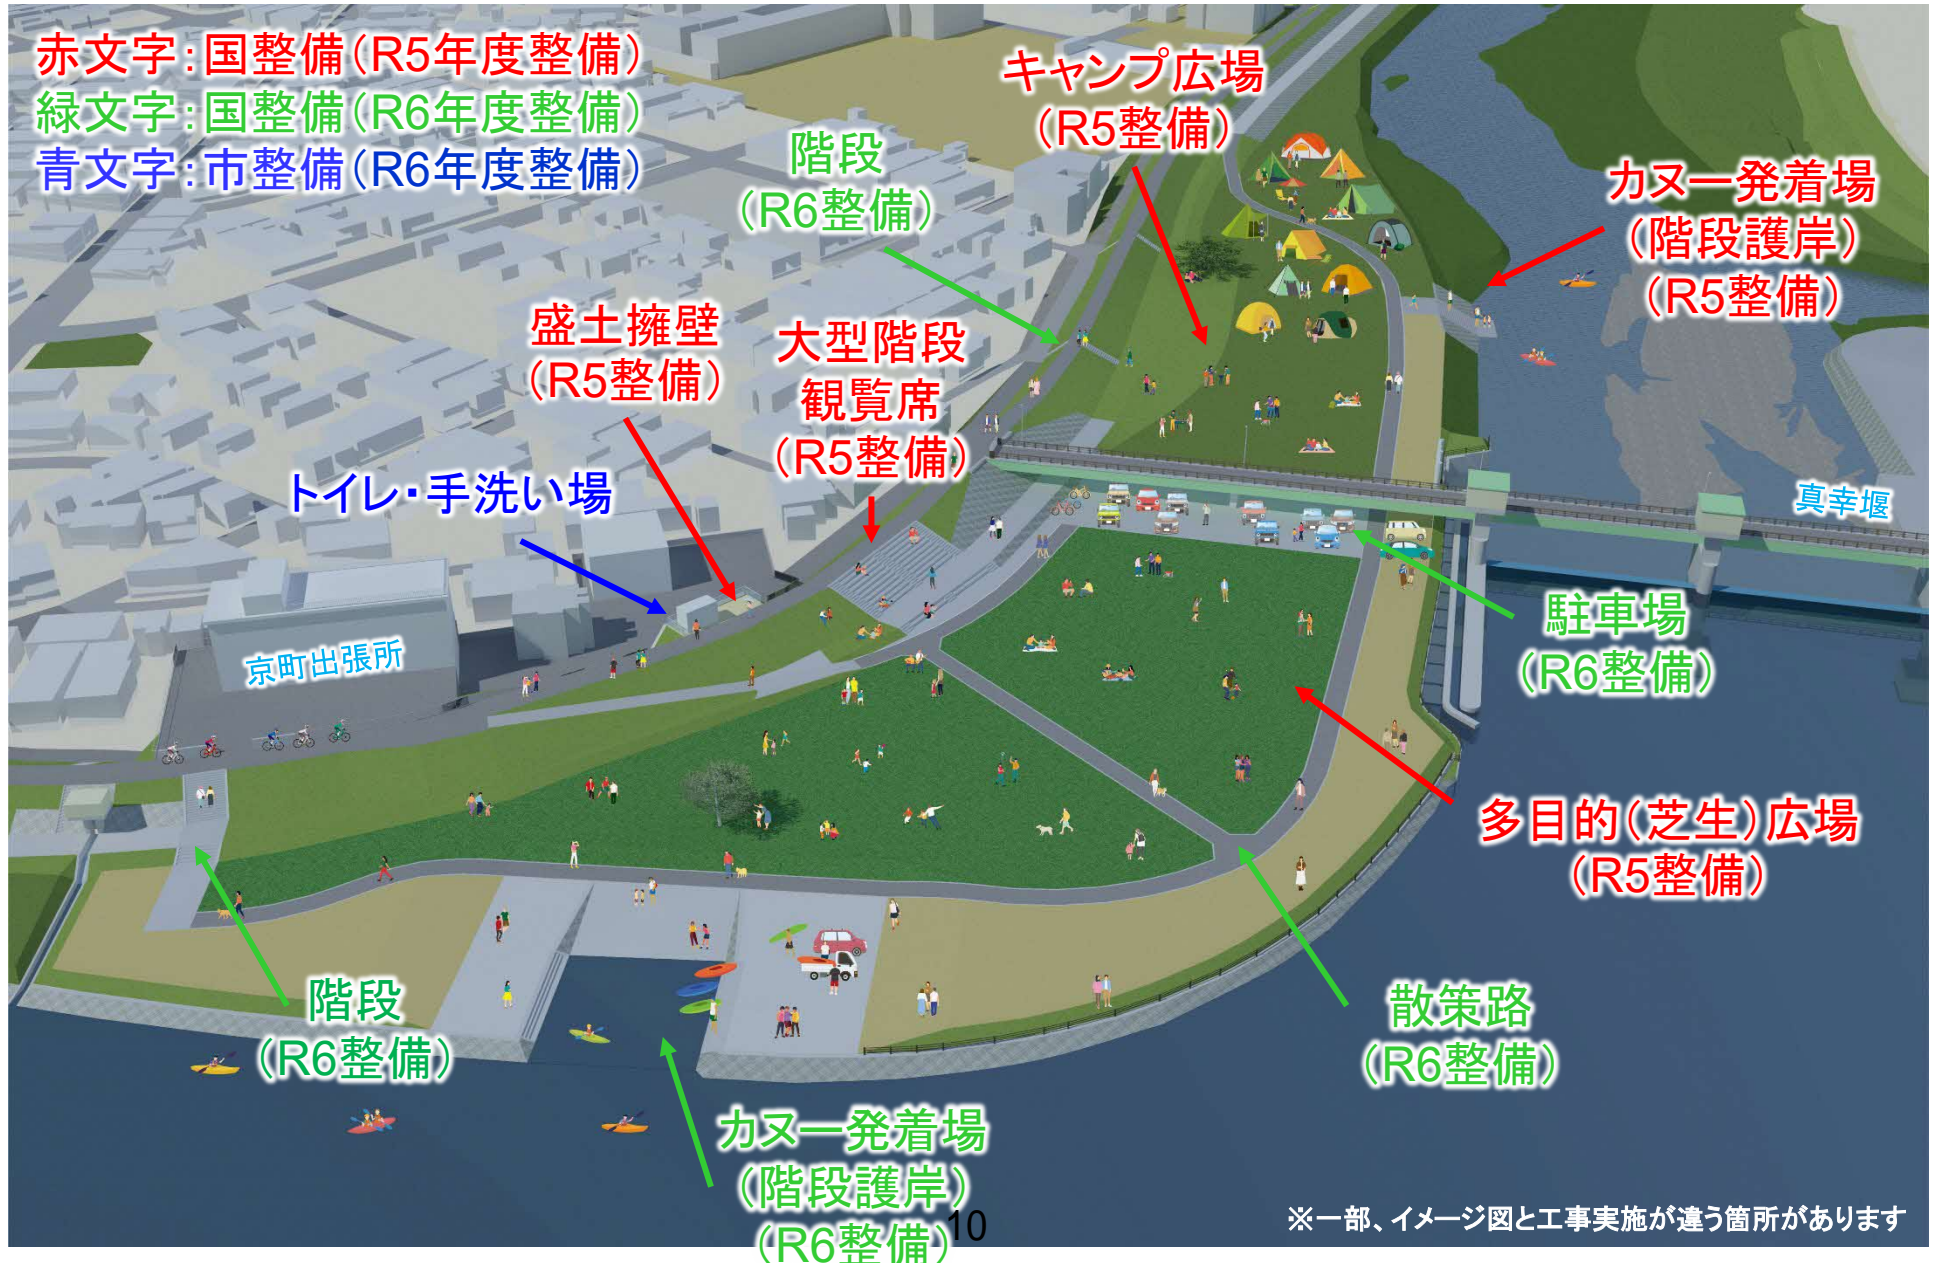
赤文字：国整備（R5年度整備）
緑文字：国整備（R6年度整備）
青文字：市整備（R6年度整備）

キャンプ広場
（R5整備）

階段
（R6整備）

カヌー発着場
（階段護岸）
（R5整備）

盛土擁壁
（R5整備）

大型階段
観覧席
（R5整備）

トイレ・手洗い場

真幸堰

京町出張所

駐車場
（R6整備）

多目的（芝生）広場
（R5整備）

階段
（R6整備）

散策路
（R6整備）

カヌー発着場
（階段護岸）
（R6整備）

10

※一部、イメージ図と工事実施が違う箇所があります